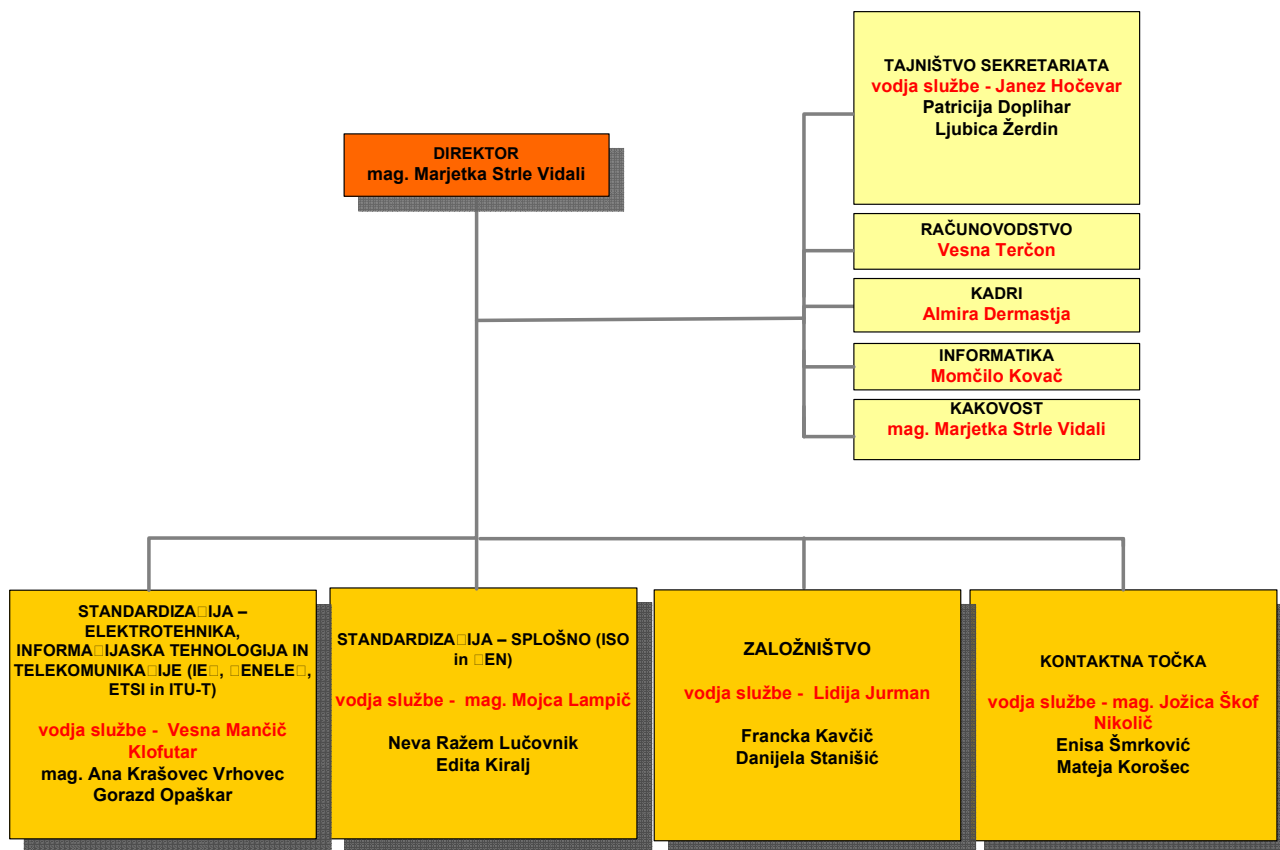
DIREKTOR
mag. Marjetka Strle Vidali

TAJNIŠTVO SEKRETARIATA
vodja službe - Janez Hočevar
Patricija Doplihar
Ljubica Žerdin

RAČUNOVODSTVO
Vesna Terčon

KADRI
Almira Dermastja

INFORMATIKA
Momčilo Kovač

KAKOVOST
mag. Marjetka Strle Vidali

STANDARDIZA□IJA – ELEKTROTEHNIKA, INFORMA□IJASKA TEHNOLOGIJA IN TELEKOMUNIKA□IJE (IE□, □ENELE□, ETSI in ITU-T)

vodja službe - Vesna Mančič Klofutar
mag. Ana Krašovec Vrhovec
Gorazd Opaškar

STANDARDIZA□IJA – SPLOŠNO (ISO in □EN)

vodja službe - mag. Mojca Lampič

Neva Ražem Lučovnik
Edita Kiralj

ZALOŽNIŠTVO

vodja službe - Lidija Jurman

Francka Kavčič
Danijela Stanišić

KONTAKTNA TOČKA

vodja službe - mag. Jožica Škof Nikolič
Enisa Šmrković
Mateja Korošec